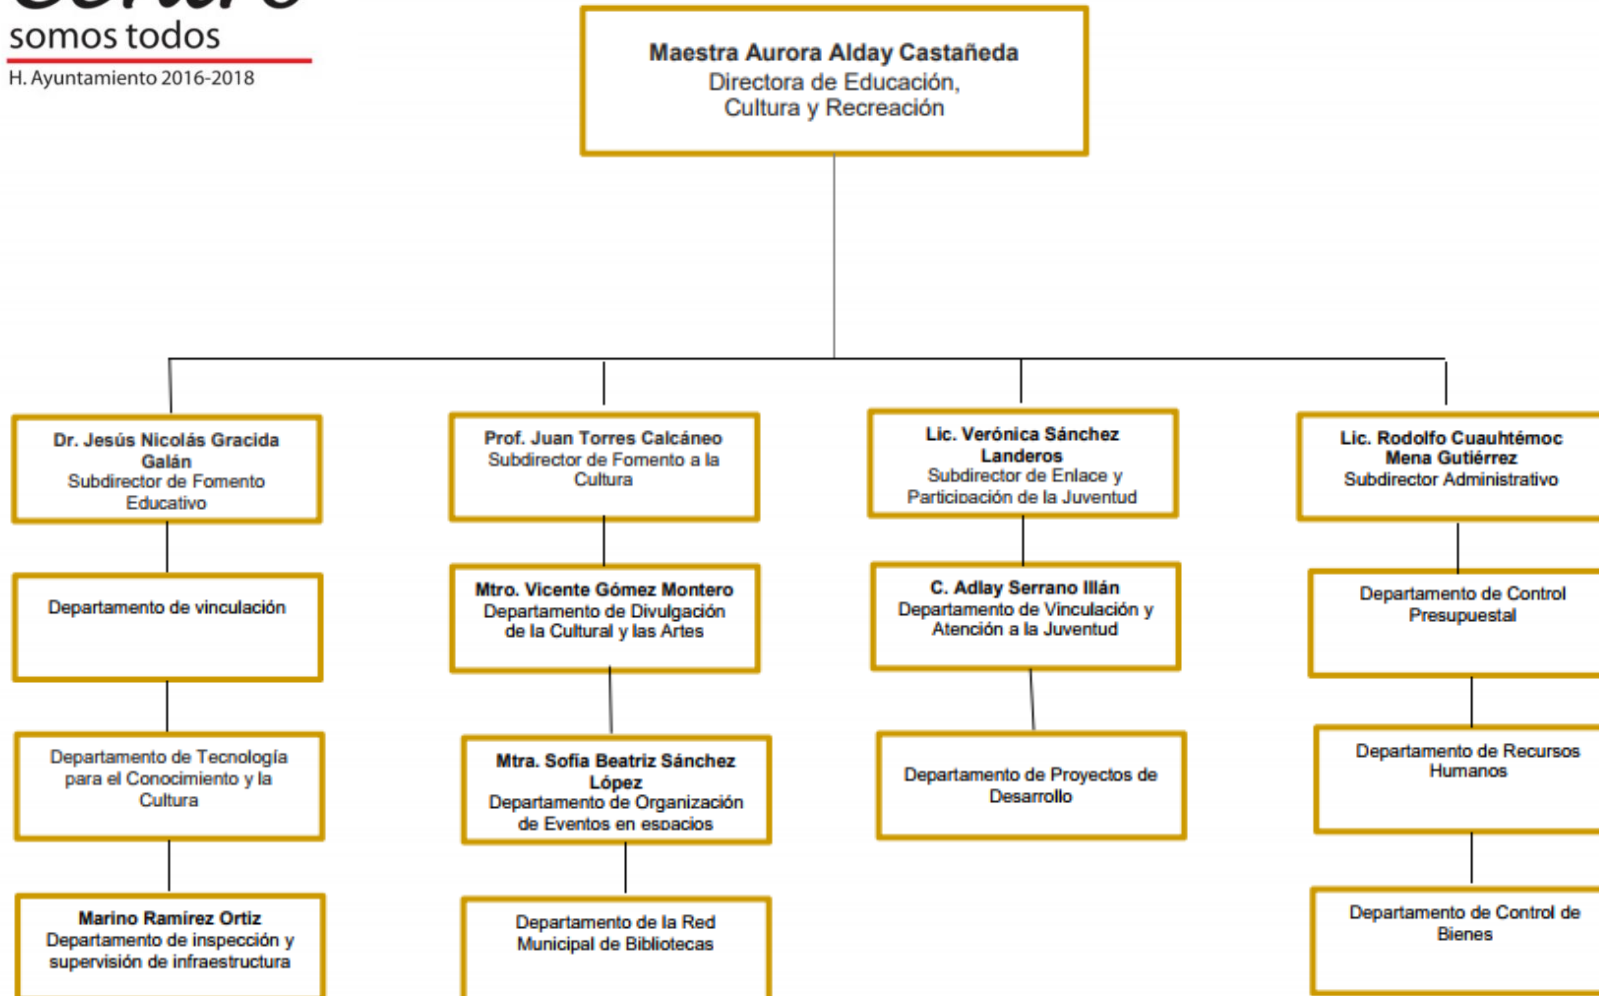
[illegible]
somos todos
H. Ayuntamiento 2016-2018

Maestra Aurora Alday Castañeda
Directora de Educación, Cultura y Recreación

Dr. Jesús Nicolás Gracida Galán
Subdirector de Fomento Educativo

Departamento de vinculación

Departamento de Tecnología para el Conocimiento y la Cultura

Marino Ramírez Ortiz
Departamento de inspección y supervisión de infraestructura

Prof. Juan Torres Calcáneo
Subdirector de Fomento a la Cultura

Mtro. Vicente Gómez Montero
Departamento de Divulgación de la Cultural y las Artes

Mtra. Sofía Beatriz Sánchez López
Departamento de Organización de Eventos en espacios

Departamento de la Red Municipal de Bibliotecas

Lic. Verónica Sánchez Landeros
Subdirector de Enlace y Participación de la Juventud

C. Adlay Serrano Illán
Departamento de Vinculación y Atención a la Juventud

Departamento de Proyectos de Desarrollo

Lic. Rodolfo Cuauhtémoc Mena Gutiérrez
Subdirector Administrativo

Departamento de Control Presupuestal

Departamento de Recursos Humanos

Departamento de Control de Bienes